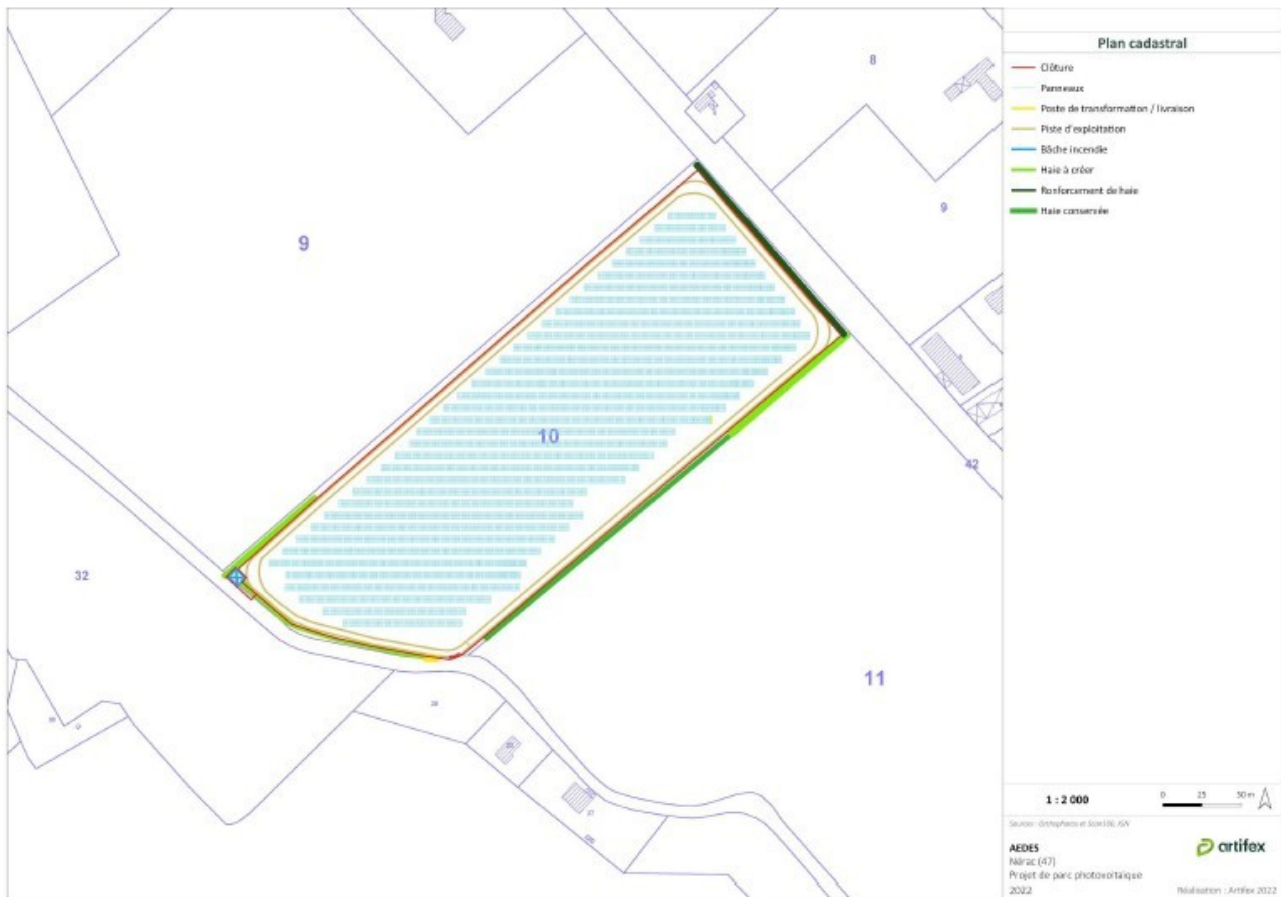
Plan cadastral

Clôture
Panneaux
Poste de transformation / livraison
Piste d'exploitation
Bâche incendie
Haie à créer
Renforcement de haie
Haie conservée

8
9
9
10
42
32
11

1 : 2 000
0 25 50 m

Sources : OrthoPhoto et Scan100, IGN

AEDES
Nérac (47)
Projet de parc photovoltaïque
2022

artifex
Réalisation : Artifex 2022